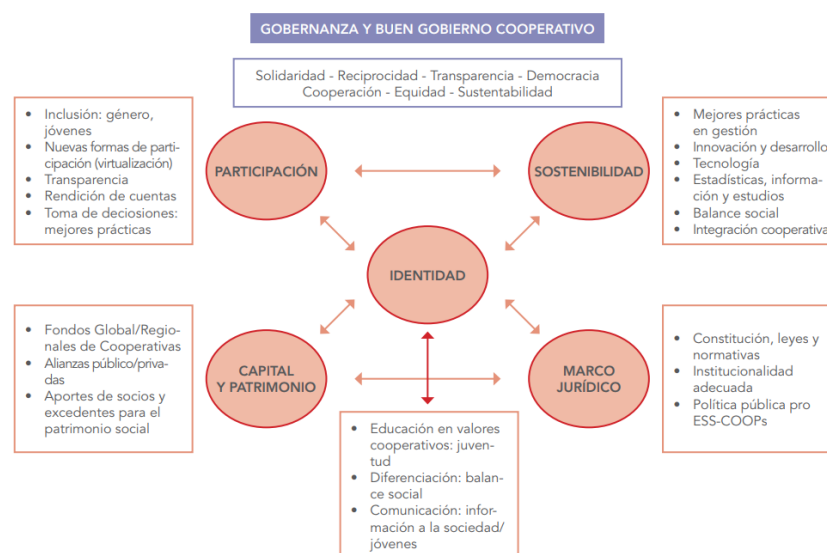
GOBERNANZA Y BUEN GOBIERNO COOPERATIVO

Solidaridad - Reciprocidad - Transparencia - Democracia
Cooperación - Equidad - Sustentabilidad

- Inclusión: género, jóvenes
- Nuevas formas de participación (virtualización)
- Transparencia
- Rendición de cuentas
- Toma de deciosiones: mejores prácticas

PARTICIPACIÓN

SOSTENIBILIDAD

- Mejores prácticas en gestión
- Innovación y desarrollo
- Tecnología
- Estadísticas, información y estudios
- Balance social
- Integración cooperativa

IDENTIDAD

- Fondos Global/Regionales de Cooperativas
- Alianzas público/privadas
- Aportes de socios y excedentes para el patrimonio social

CAPITAL Y PATRIMONIO

MARCO JURÍDICO

- Constitución, leyes y normativas
- Institucionalidad adecuada
- Política pública pro ESS-COOPs

- Educación en valores cooperativos: juventud
- Diferenciación: balance social
- Comunicación: información a la sociedad/ jóvenes